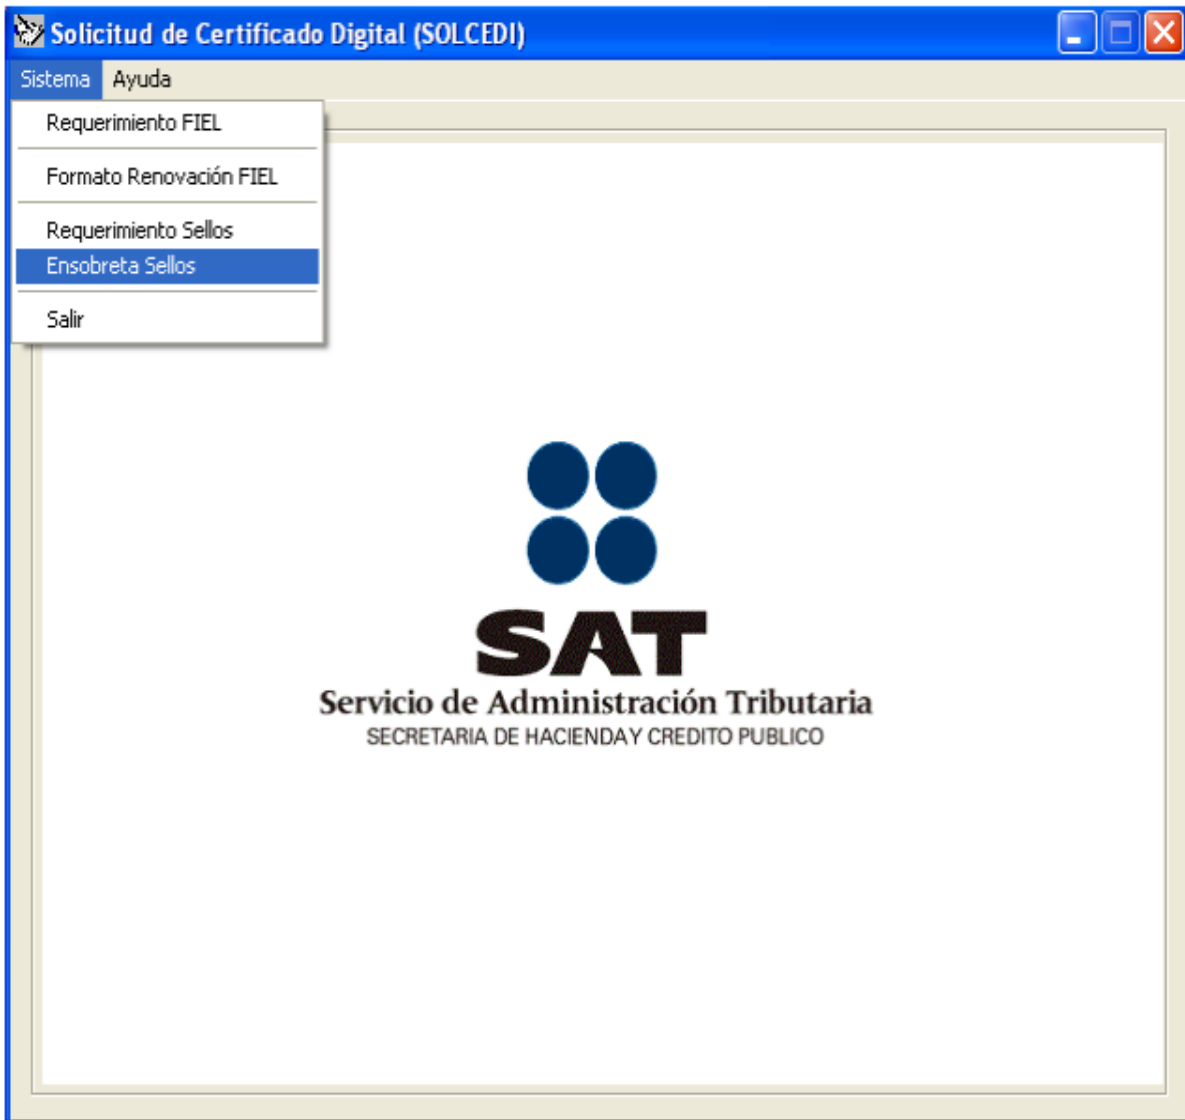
Solicitud de Certificado Digital (SOLCEDI)

Sistema Ayuda

Requerimiento FIEL

Formato Renovación FIEL

Requerimiento Sellos

Ensobreta Sellos

Salir

SAT

Servicio de Administración Tributaria

SECRETARIA DE HACIENDAY CREDITO PUBLICO